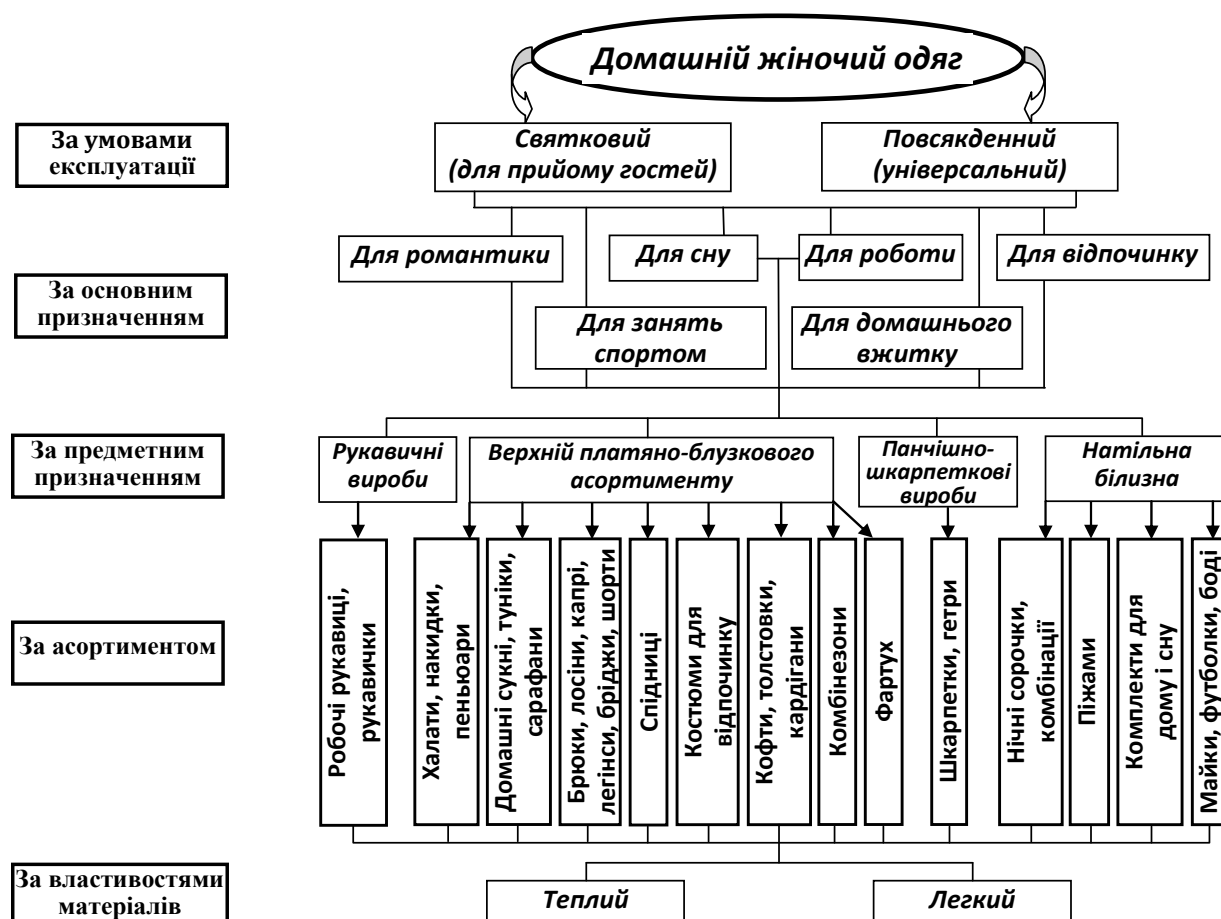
Домашній жіночий одяг

За умовами експлуатації

Святковий (для прийому гостей)

Повсякденний (універсальний)

За основним призначенням

Для романтики

Для сну

Для роботи

Для відпочинку

Для занять спортом

Для домашнього вжитку

За предметним призначенням

Рукавичні вироби

Верхній платяно-блузкового асортименту

Панчішно-шкарпеткові вироби

Натільна білизна

За асортиментом

Робочі рукавиці, рукавички

Халати, накидки, пеньюари

Домашні сукні, туніки, сарафани

Брюки, лосіни, капрі, легінси, бріджи, шорти

Спідниці

Костюми для відпочинку

Кофти, толстовки, кардігани

Комбінезони

Фартух

Шкарпетки, гетри

Нічні сорочки, комбінації

Піжами

Комплекти для дому і сну

Майки, футболки, боді

За властивостями матеріалів

Теплий

Легкий